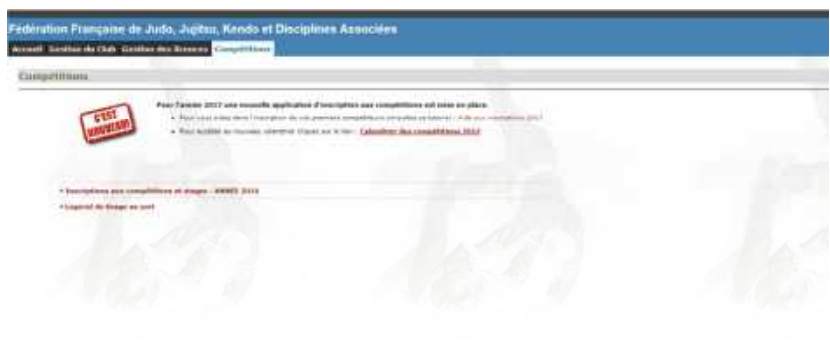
Fédération Française de Judo, Jujitsu, Kendo et Disciplines Associées

Accueil Gestion du Club Gestion des Grades Compétitions

Compétitions

C'EST NOUVEAU

Pour l'année 2017 une nouvelle application d'inscriptions aux compétitions est mise en place.

• Pour vous aider dans l'inscription de vos premiers compétiteurs consultez ce tutoriel : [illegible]

• Pour accéder au nouveau calendrier cliquez sur le lien : Calendrier des compétitions 2017

• Inscriptions aux compétitions et stages - ANNEE 2016

• Logiciel de tirage au sort